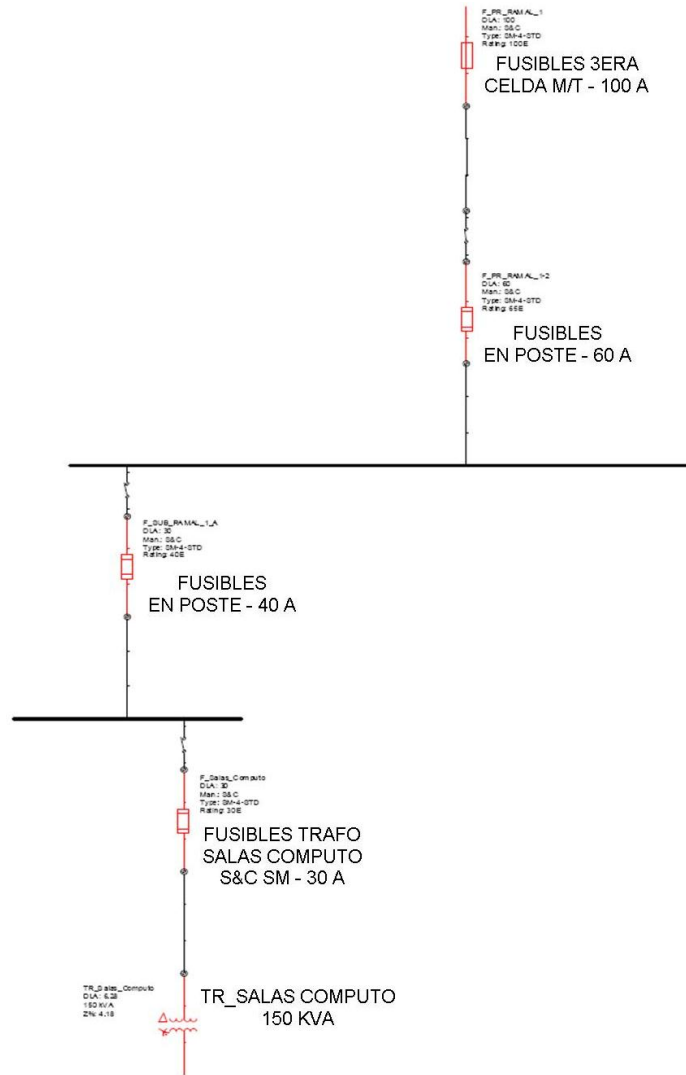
F_PR_RAMAL_1
DLA: 100
Man.: S&C
Type: SM-4-STD
Rating: 100E

FUSIBLES 3ERA
CELDA M/T - 100 A

F_PR_RAMAL_1-2
DLA: 60
Man.: S&C
Type: SM-4-STD
Rating: 65E

FUSIBLES
EN POSTE - 60 A

F_SUB_RAMAL_1_A
DLA: 30
Man.: S&C
Type: SM-4-STD
Rating: 40E

FUSIBLES
EN POSTE - 40 A

F_Salas_Computo
DLA: 30
Man.: S&C
Type: SM-4-STD
Rating: 30E

FUSIBLES TRAFO
SALAS COMPUTO
S&C SM - 30 A

TR_Salas_Computo
DLA: 5.28
150 KVA
Z%: 4.18

TR_SALAS COMPUTO
150 KVA